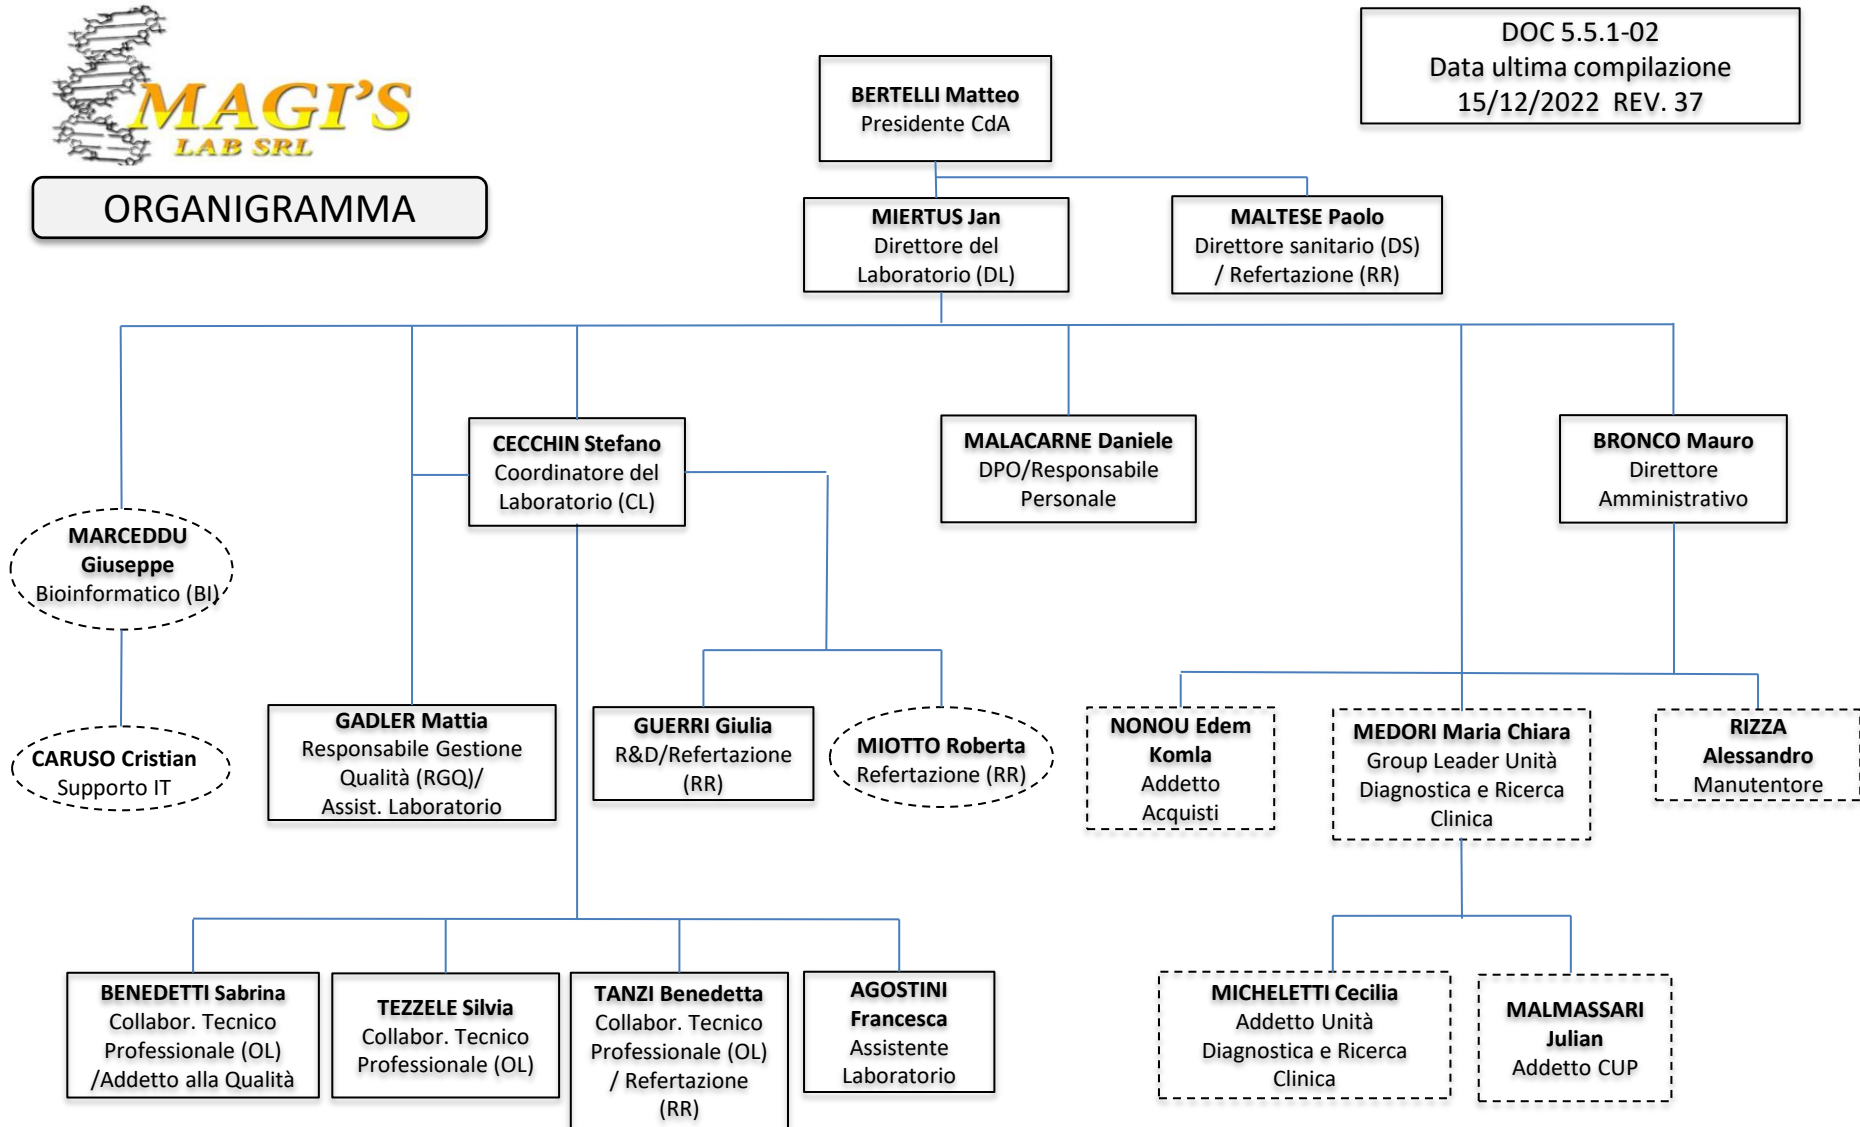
MAGI'S LAB SRL

ORGANIGRAMMA

DOC 5.5.1-02
Data ultima compilazione
15/12/2022 REV. 37

**BERTELLI Matteo**
Presidente CdA

**MIERTUS Jan**
Direttore del Laboratorio (DL)

**MALTESE Paolo**
Direttore sanitario (DS) / Refertazione (RR)

**CECCHIN Stefano**
Coordinatore del Laboratorio (CL)

**MALACARNE Daniele**
DPO/Responsabile Personale

**BRONCO Mauro**
Direttore Amministrativo

**MARCEDDU Giuseppe**
Bioinformatico (BI)

**CARUSO Cristian**
Supporto IT

**GADLER Mattia**
Responsabile Gestione Qualità (RGQ)/ Assist. Laboratorio

**GUERRI Giulia**
R&D/Refertazione (RR)

**MIOTTO Roberta**
Refertazione (RR)

**NONOU Edem Komla**
Addetto Acquisti

**MEDORI Maria Chiara**
Group Leader Unità Diagnostica e Ricerca Clinica

**RIZZA Alessandro**
Manutentore

**BENEDETTI Sabrina**
Collabor. Tecnico Professionale (OL) /Addetto alla Qualità

**TEZZELE Silvia**
Collabor. Tecnico Professionale (OL)

**TANZI Benedetta**
Collabor. Tecnico Professionale (OL) / Refertazione (RR)

**AGOSTINI Francesca**
Assistente Laboratorio

**MICHELETTI Cecilia**
Addetto Unità Diagnostica e Ricerca Clinica

**MALMASSARI Julian**
Addetto CUP